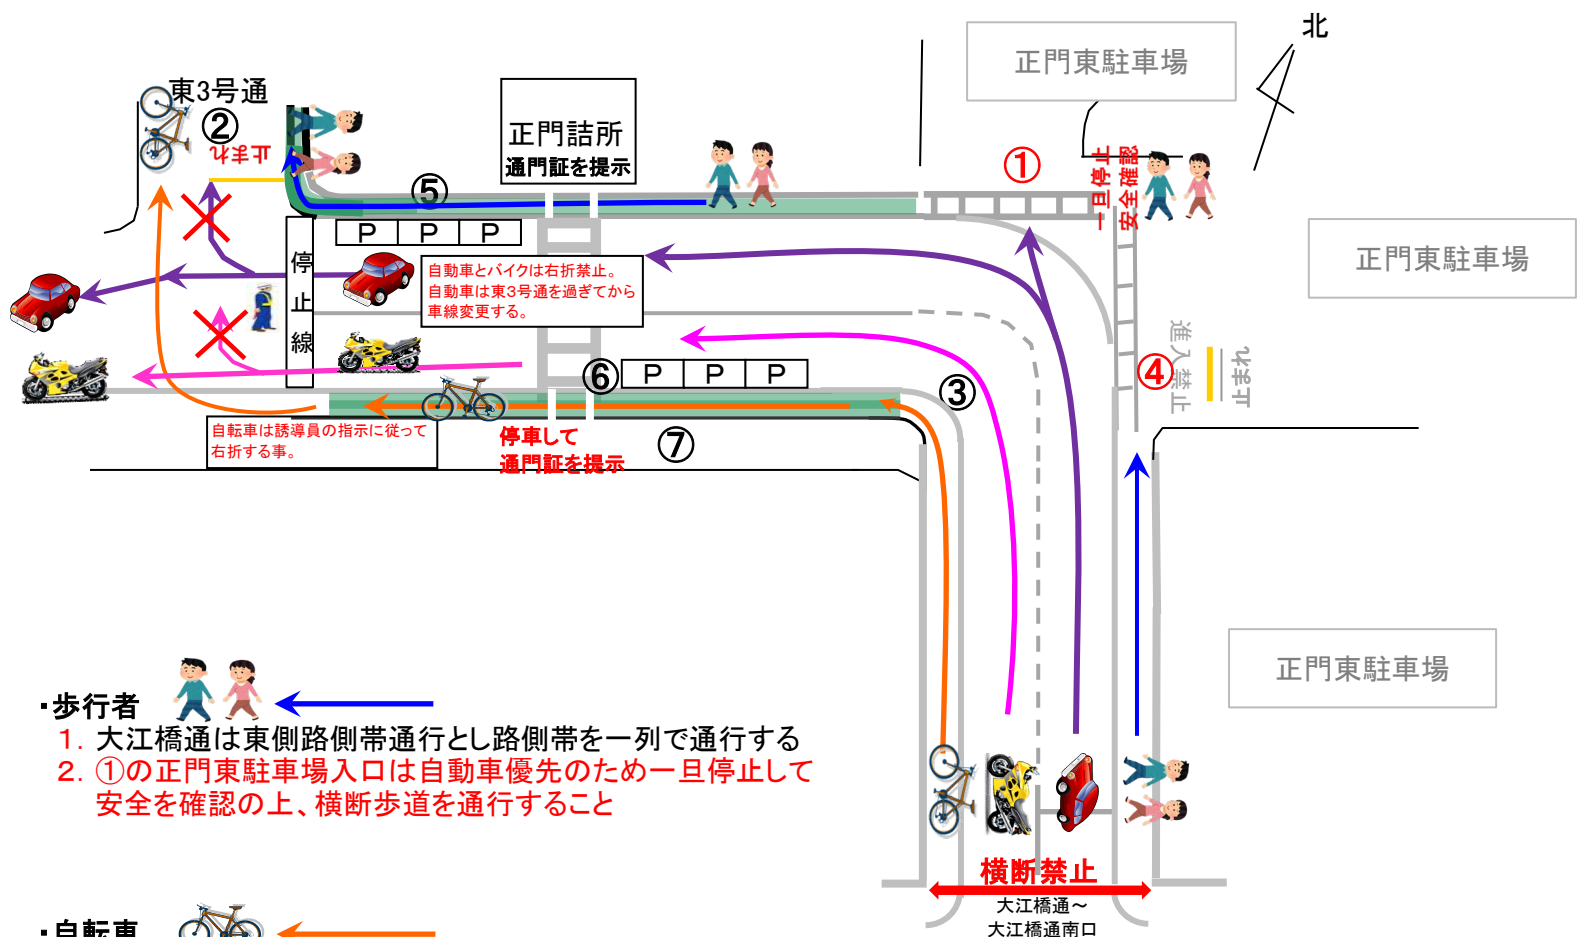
北

正門東駐車場

正門東駐車場

正門東駐車場

東3号通

②

止まれ

正門詰所
通門証を提示

⑤

P P P

①

一旦停止
安全確認

停止線

自動車とバイクは右折禁止。
自動車は東3号通を過ぎてから
車線変更する。

④

進入禁止

止まれ

⑥

P P P

③

自転車は誘導員の指示に従って
右折する事。

停車して
通門証を提示

⑦

・歩行者
1. 大江橋通は東側路側帯通行とし路側帯を一列で通行する
2. ①の正門東駐車場入口は自動車優先のため一旦停止して
安全を確認の上、横断歩道を通行すること

横断禁止
大江橋通～
大江橋通南口

・自転車